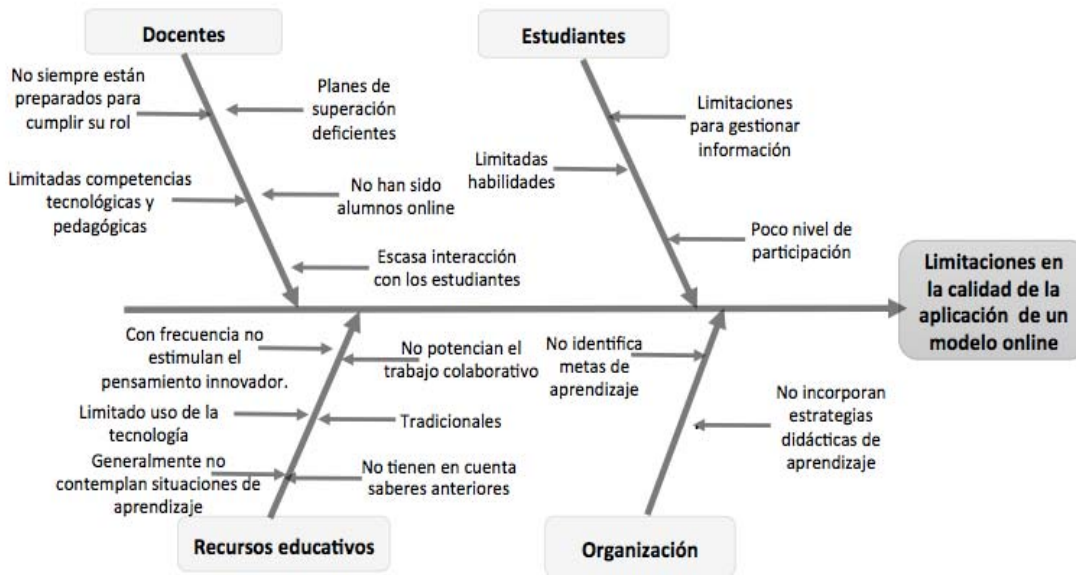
Docentes

No siempre están preparados para cumplir su rol

Planes de superación deficientes

Limitadas competencias tecnológicas y pedagógicas

No han sido alumnos online

Escasa interacción con los estudiantes

Estudiantes

Limitaciones para gestionar información

Limitadas habilidades

Poco nivel de participación

Limitaciones en la calidad de la aplicación de un modelo online

Con frecuencia no estimulan el pensamiento innovador.

No potencian el trabajo colaborativo

Limitado uso de la tecnología

Tradicionales

Generalmente no contemplan situaciones de aprendizaje

No tienen en cuenta saberes anteriores

Recursos educativos

No identifica metas de aprendizaje

No incorporan estrategias didácticas de aprendizaje

Organización